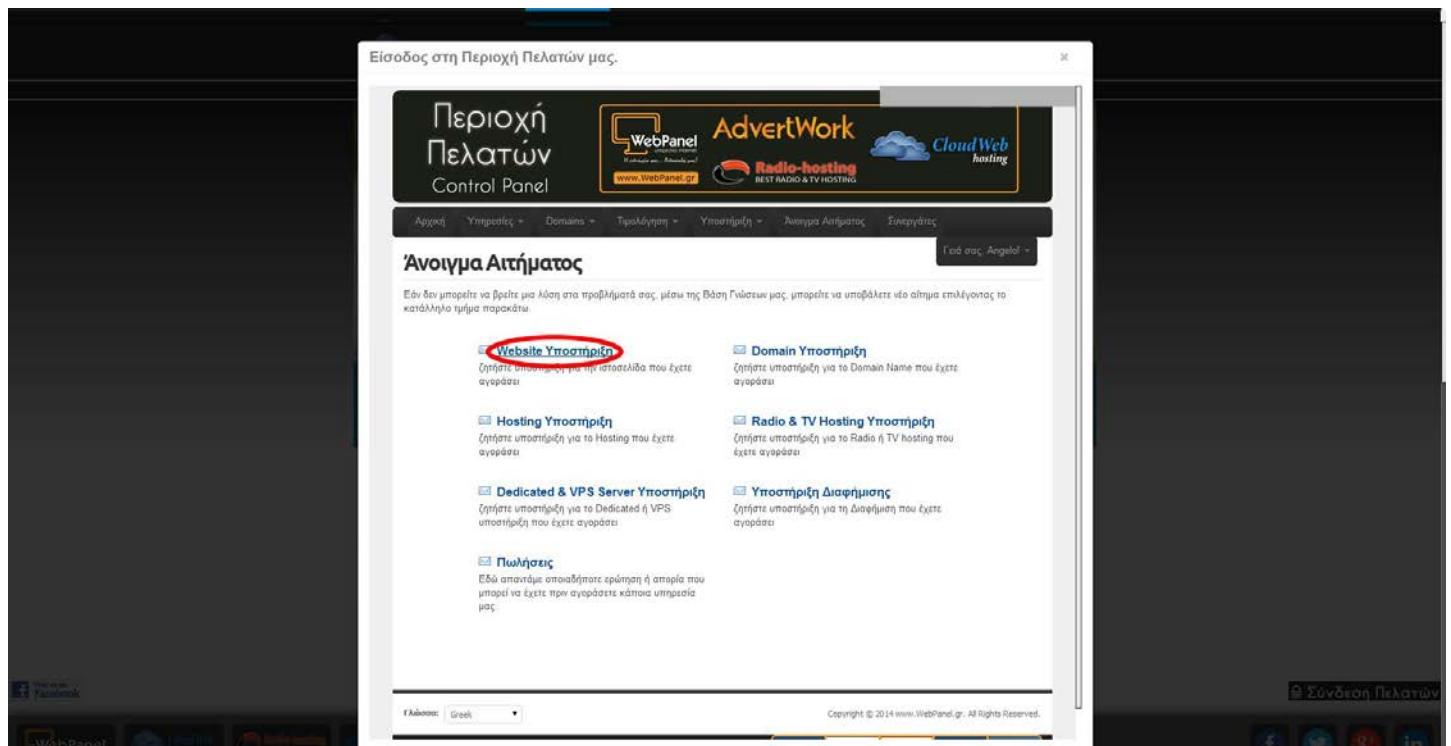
Είσοδος στη Περιοχή Πελατών μας.

×

Περιοχή Πελατών Control Panel

WebPanel

www.WebPanel.gr

AdvertWork

Radio-hosting
BEST RADIO & TV HOSTING

Cloud Web hosting

Αρχική Υπηρεσίες Domains Τιμολόγηση Υποστήριξη Άνοιγμα Αιτήματος Συνεργάτες

Γειά σας, Angelo!

Άνοιγμα Αιτήματος

Εάν δεν μπορείτε να βρείτε μια λύση στα προβλήματά σας, μέσω της Βάση Γνώσεων μας, μπορείτε να υποβάλετε νέο αίτημα επιλέγοντας το κατάλληλο τμήμα παρακάτω.

Website Υποστήριξη
Ζητήστε υποστήριξη για την ιστοσελίδα που έχετε αγοράσει

Domain Υποστήριξη
Ζητήστε υποστήριξη για το Domain Name που έχετε αγοράσει

Hosting Υποστήριξη
Ζητήστε υποστήριξη για το Hosting που έχετε αγοράσει

Radio & TV Hosting Υποστήριξη
Ζητήστε υποστήριξη για το Radio ή TV hosting που έχετε αγοράσει

Dedicated & VPS Server Υποστήριξη
Ζητήστε υποστήριξη για το Dedicated ή VPS υποστήριξη που έχετε αγοράσει

Υποστήριξη Διαφήμισης
Ζητήστε υποστήριξη για τη Διαφήμιση που έχετε αγοράσει

Πωλήσεις
Εδώ απαντάμε οποιαδήποτε ερώτηση ή απορία που μπορεί να έχετε πριν αγοράσετε κάποια υπηρεσία μας.

Γλώσσα: Greek

Copyright © 2014 www.WebPanel.gr. All Rights Reserved.

Facebook

Σύνδεση Πελατών

WebPanel